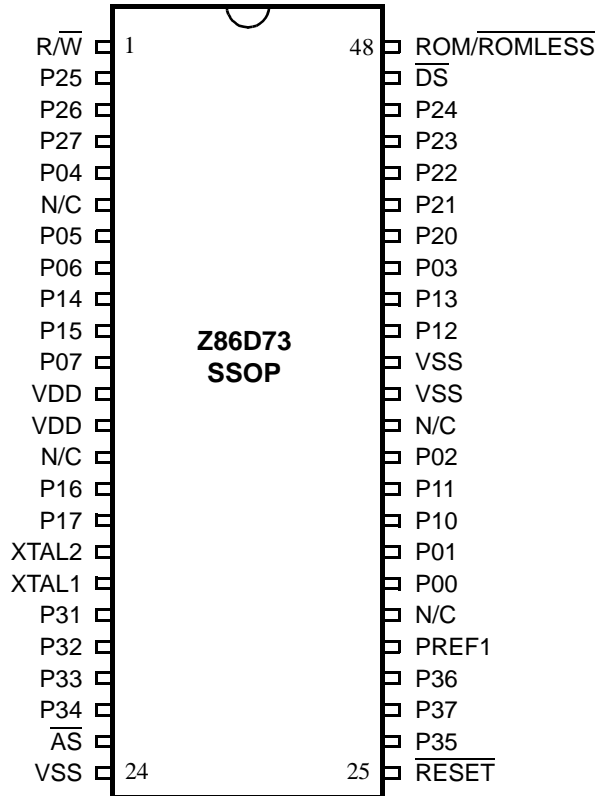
R/$\overline{W}$ 1
P25
P26
P27
P04
N/C
P05
P06
P14
P15
P07
VDD
VDD
N/C
P16
P17
XTAL2
XTAL1
P31
P32
P33
P34
$\overline{AS}$
VSS 24

Z86D73
SSOP

48 ROM/$\overline{ROMLESS}$
$\overline{DS}$
P24
P23
P22
P21
P20
P03
P13
P12
VSS
VSS
N/C
P02
P11
P10
P01
P00
N/C
PREF1
P36
P37
P35
25 $\overline{RESET}$